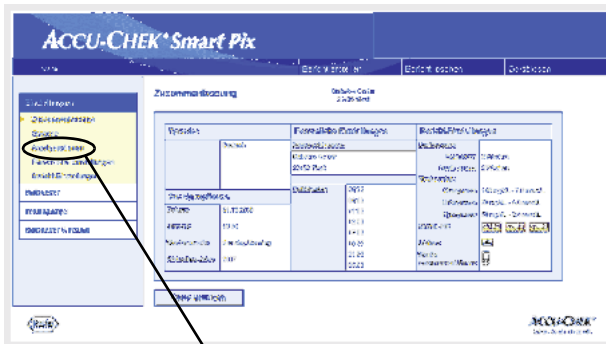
ACCU-CHEK® Smart Pix

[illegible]

Bericht erstellen

Bericht löschen

Schließen

Einstellungen

Zusammenfassung

Systeme

Analysen

Patienten

Therapie

Benutzer

Zusammenfassung

Systeme

Basisdaten

Persönliche Einstellungen

Bericht/Übergabe

Speichern

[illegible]

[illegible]

ACCU-CHEK®